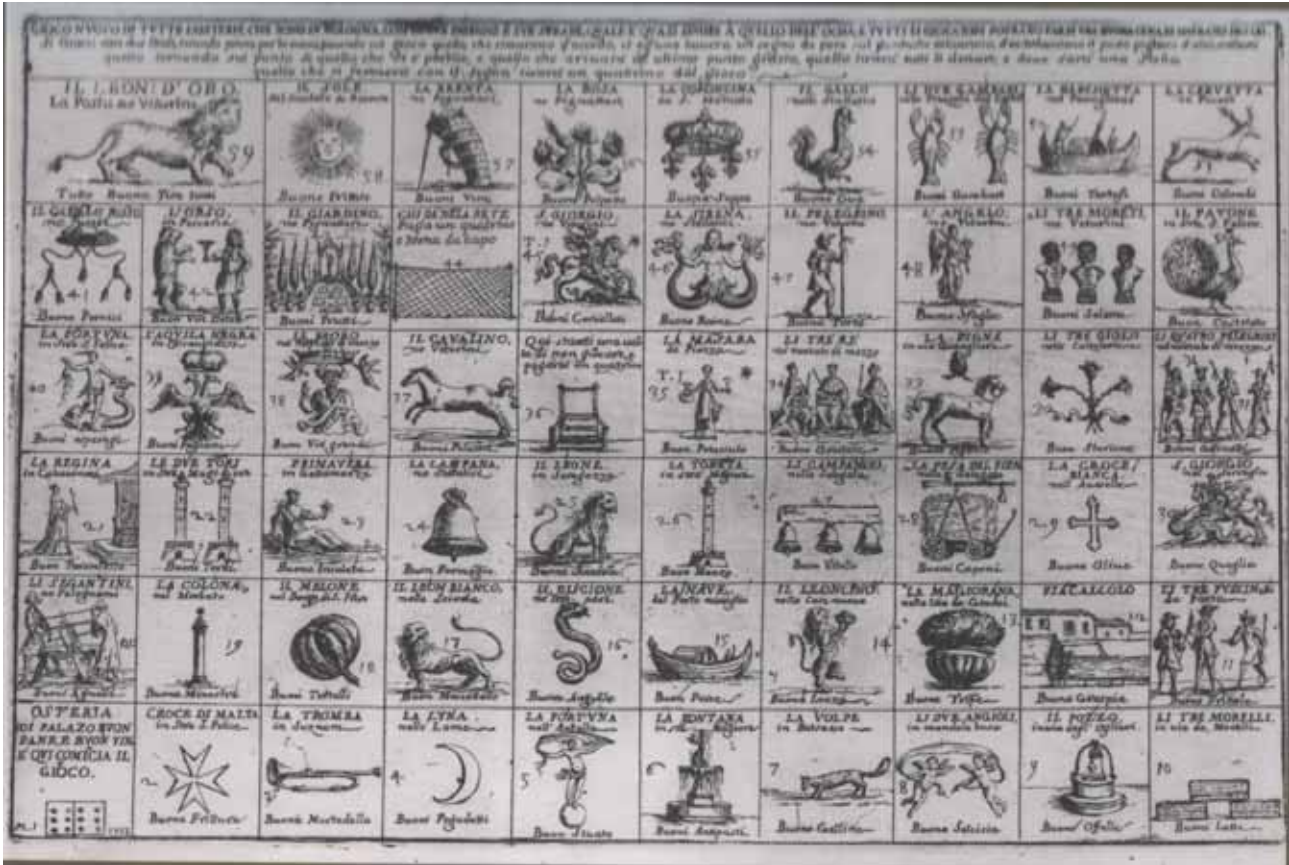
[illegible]
Si Giuoca con due Dadi, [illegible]

IL LEON D'ORO
La Posta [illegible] Vettorini
59
Tutto Buono Vin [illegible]

IL SOLE
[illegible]
58
Buono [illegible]

LA BRENTA
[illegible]
57
Buono Vino

LA BISSA
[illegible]
Buoni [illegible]

LA CORONA
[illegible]
55
Buone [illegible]

IL GALLO
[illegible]
54
Buono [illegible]

LI DUE GAMBARI
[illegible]
53
Buoni Gamberi

LA BARCHETTA
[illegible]
Buoni Tartufi

LA CERVETTA
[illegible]
Buona Colomba

IL CAPPELLO ROSSO
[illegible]
Buone Pernici

L'ORSO
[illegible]
Buon Vin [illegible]

IL GIARDINO
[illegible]
Buoni Frutti

GIO DI BELLA RETE
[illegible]
44

S. GIORGIO
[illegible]
Buoni Cotelletti

LA SIRENA
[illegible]
Buona Raina

IL PELLEGRINO
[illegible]
47
Buona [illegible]

L'ANGELO
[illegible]
48
Buone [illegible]

LI TRE MORETTI
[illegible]
Buoni Salami

IL PAVONE
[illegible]
Buona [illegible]

LA FORTUNA
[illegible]
40
Buoni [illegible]

L'AQUILA NEGRA
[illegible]
39
Buon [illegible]

IL MORO
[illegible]
38
Buon Vin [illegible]

IL CAVALLINO
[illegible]
37
Buono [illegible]

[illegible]
36

LA MASSARA
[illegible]
35
Buon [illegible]

LI TRE RE
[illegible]
34
Buona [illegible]

LA PIGNA
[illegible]
33
Buon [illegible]

LI TRE GIGLI
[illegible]
Buon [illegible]

LI QUATTRO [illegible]
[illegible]

LA REGINA
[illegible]
21
Buon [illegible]

LE DUE TORRI
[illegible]
22
Buoni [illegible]

PRIMAVERA
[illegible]
23
Buona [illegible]

LA CAMPANA
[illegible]
24
Buon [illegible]

IL LEONE
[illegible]
25
Buona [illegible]

LA TORRETTA
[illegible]
26
Buon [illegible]

LI CAMPANELLI
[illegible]
Buon Vitello

LA PESA DEL FIENO
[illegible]
28
Buoni Caponi

LA CROCE
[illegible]
29
Buona Olina

S. GIORGIO
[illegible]
Buone Quaglie

LI SEMANTINI
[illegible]
20
Buoni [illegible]

LA COLONA
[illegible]
19
Buona Minestra

IL MELONE
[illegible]
18
Buoni Tortelli

IL LEON BIANCO
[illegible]
17
Buon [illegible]

IL BISCIONE
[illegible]
16
Buona Anguilla

LA NAVE
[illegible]
15
Buon Pesce

IL LEONCINO
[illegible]
14
Buona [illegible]

LA MAIORANA
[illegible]
13
Buona Trippa

PISCALOGLO
12
Buona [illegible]

LI TRE PELLEGRINI
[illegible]
11
Buona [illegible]

OSTERIA DI PALAZZO BUON DANNE BUON VIN E QUI COMINCIA IL GIOCO.

CROCE DI MALTA
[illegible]
2
Buona Frittura

LA TROMBA
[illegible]
3
Buona Mortadella

LA LUNA
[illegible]
4
Buoni Fegadetti

LA FORTUNA
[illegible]
5
Buon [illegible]

LA FONTANA
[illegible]
6
Buoni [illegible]

LA VOLPE
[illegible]
7
Buona Galina

LI DUE ANGELI
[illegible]
8
Buona Salsiccia

IL POZZO
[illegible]
9
Buoni Ofelle

LI TRE MORELLI
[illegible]
10
Buoni Latti